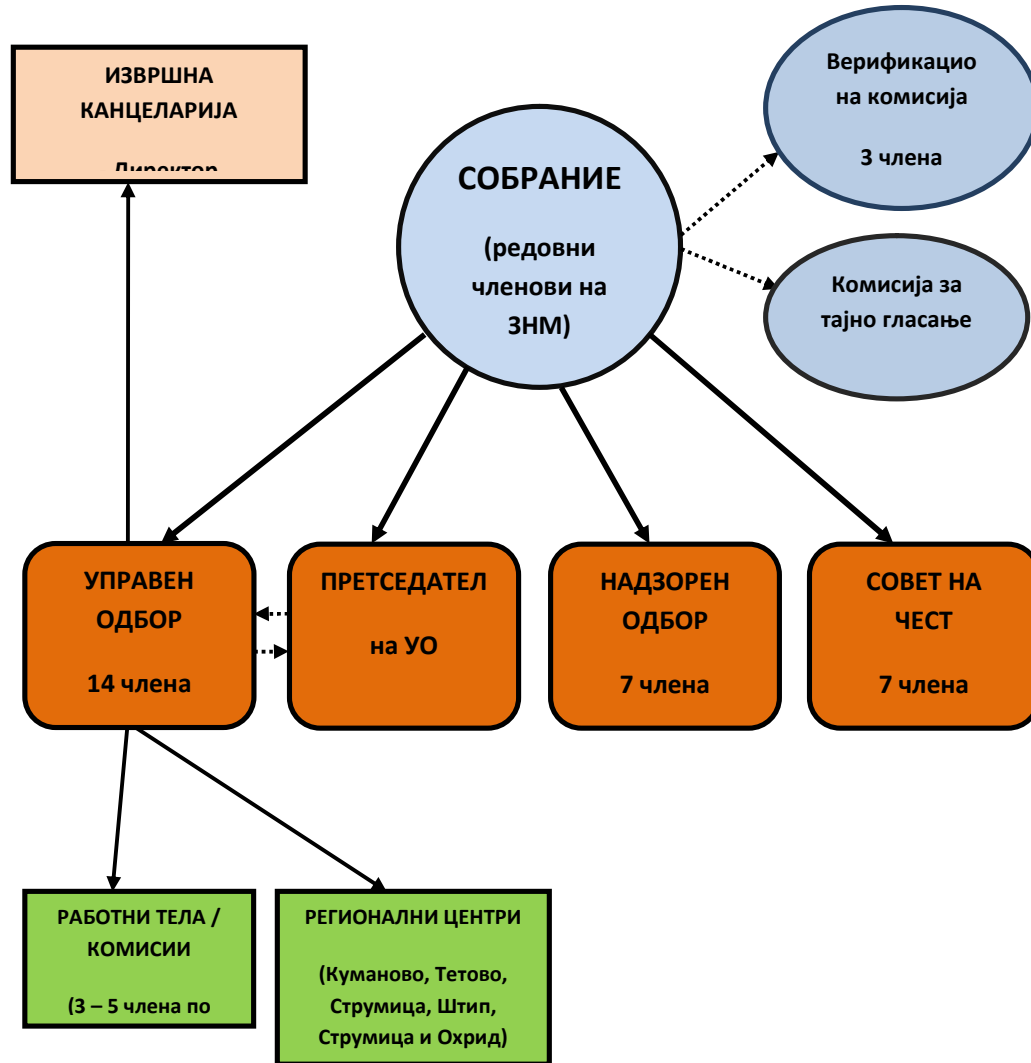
ИЗВРШНА КАНЦЕЛАРИЈА

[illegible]

СОБРАНИЕ

(редовни членови на ЗНМ)

Верификацио на комисија

3 члена

Комисија за тајно гласање

УПРАВЕН ОДБОР

14 члена

ПРЕТСЕДАТЕЛ

на УО

НАДЗОРЕН ОДБОР

7 члена

СОВЕТ НА ЧЕСТ

7 члена

РАБОТНИ ТЕЛА / КОМИСИИ

(3 – 5 члена по

РЕГИОНАЛНИ ЦЕНТРИ

(Куманово, Тетово, Струмица, Штип, Струмица и Охрид)